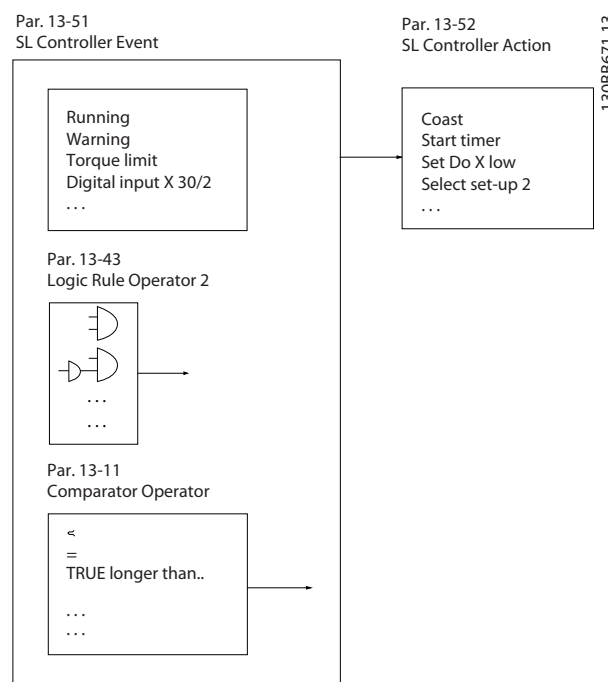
Par. 13-51
SL Controller Event

Running
Warning
Torque limit
Digital input X 30/2
. . .

Par. 13-52
SL Controller Action

Coast
Start timer
Set Do X low
Select set-up 2
. . .

130BB671.13

Par. 13-43
Logic Rule Operator 2

. . .
. . .

Par. 13-11
Comparator Operator

<
=
TRUE longer than..

. . .
. . .